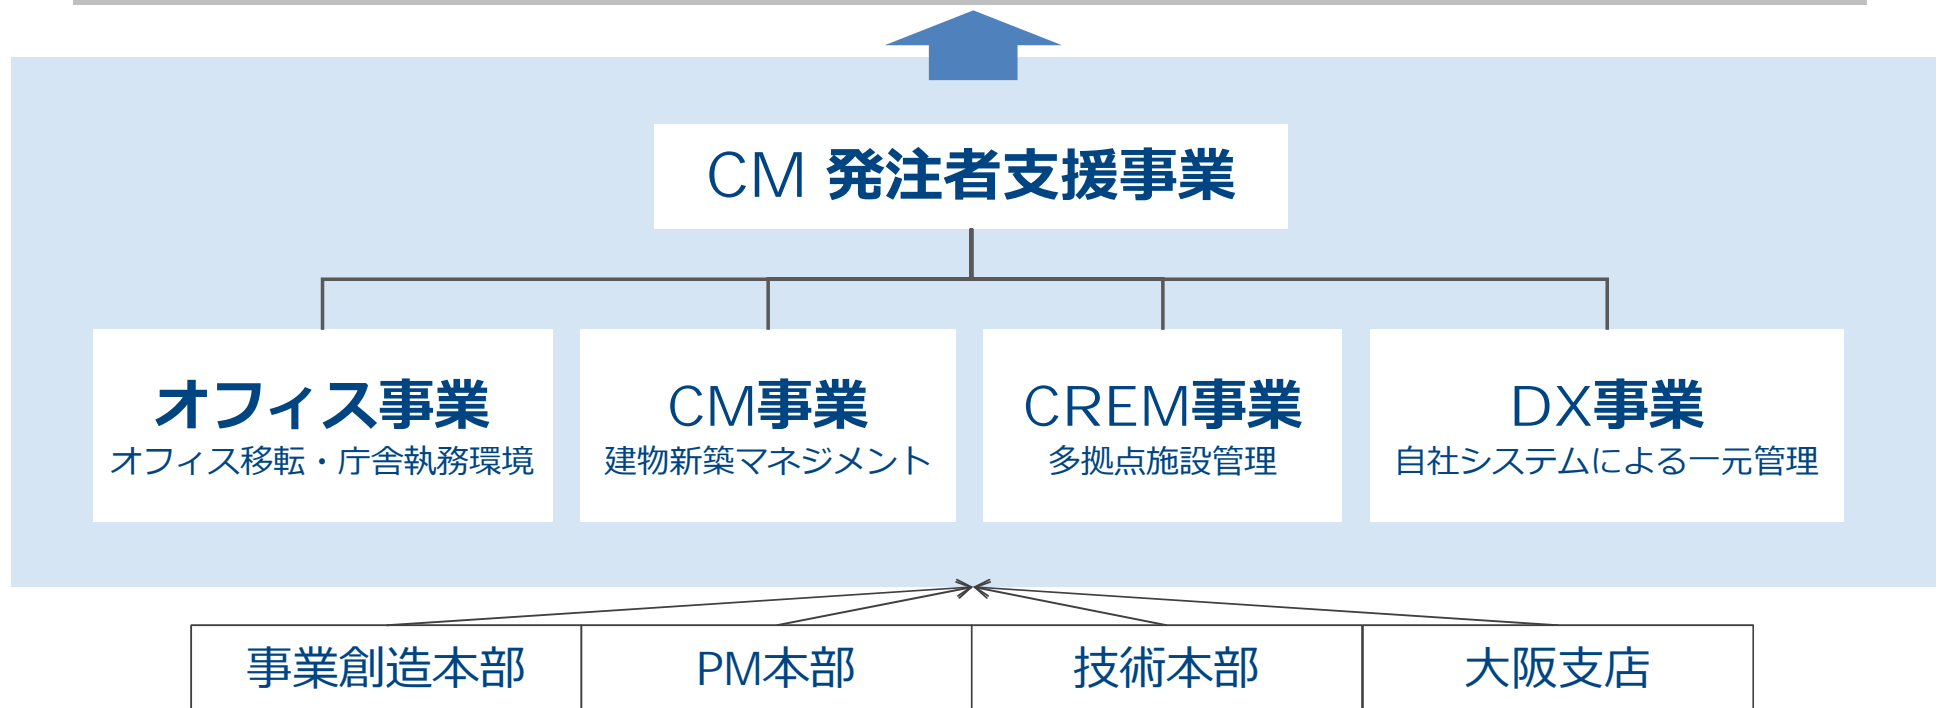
CM 発注者支援事業

オフィス事業
オフィス移転・庁舎執務環境

CM事業
建物新築マネジメント

CREM事業
多拠点施設管理

DX事業
自社システムによる一元管理

| 事業創造本部 | PM本部 | 技術本部 | 大阪支店 |
|---|---|---|---|